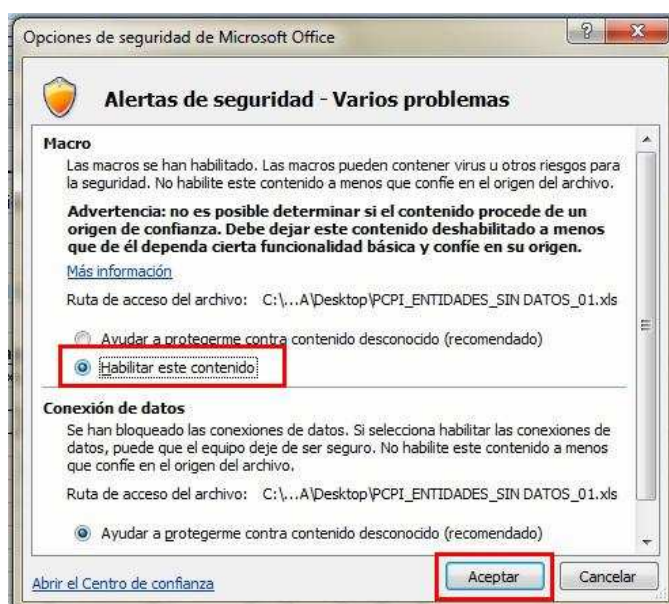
Opciones de seguridad de Microsoft Office

Alertas de seguridad - Varios problemas

Macro

Las macros se han habilitado. Las macros pueden contener virus u otros riesgos para la seguridad. No habilite este contenido a menos que confíe en el origen del archivo.

Advertencia: no es posible determinar si el contenido procede de un origen de confianza. Debe dejar este contenido deshabilitado a menos que de él dependa cierta funcionalidad básica y confíe en su origen.

Más información

Ruta de acceso del archivo: C:\...A\Desktop\PCPI_ENTIDADES_SIN DATOS_01.xls

Ayudar a protegerme contra contenido desconocido (recomendado)

Habilitar este contenido

Conexión de datos

Se han bloqueado las conexiones de datos. Si selecciona habilitar las conexiones de datos, puede que el equipo deje de ser seguro. No habilite este contenido a menos que confíe en el origen del archivo.

Ruta de acceso del archivo: C:\...A\Desktop\PCPI_ENTIDADES_SIN DATOS_01.xls

Ayudar a protegerme contra contenido desconocido (recomendado)

Abrir el Centro de confianza

Aceptar

Cancelar